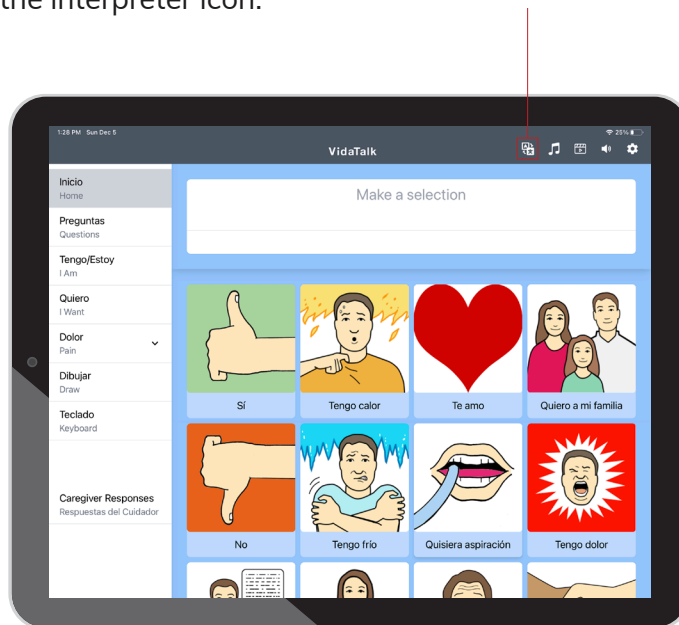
the interpreter icon.

1:28 PM Sun Dec 5

25%

VidaTalk

Inicio
Home

Preguntas
Questions

Tengo/Estoy
I Am

Quiero
I Want

Dolor
Pain

Dibujar
Draw

Teclado
Keyboard

Caregiver Responses
Respuestas del Cuidador

Make a selection

Sí

Tengo calor

Te amo

Quiero a mi familia

No

Tengo frío

Quisiera aspiración

Tengo dolor